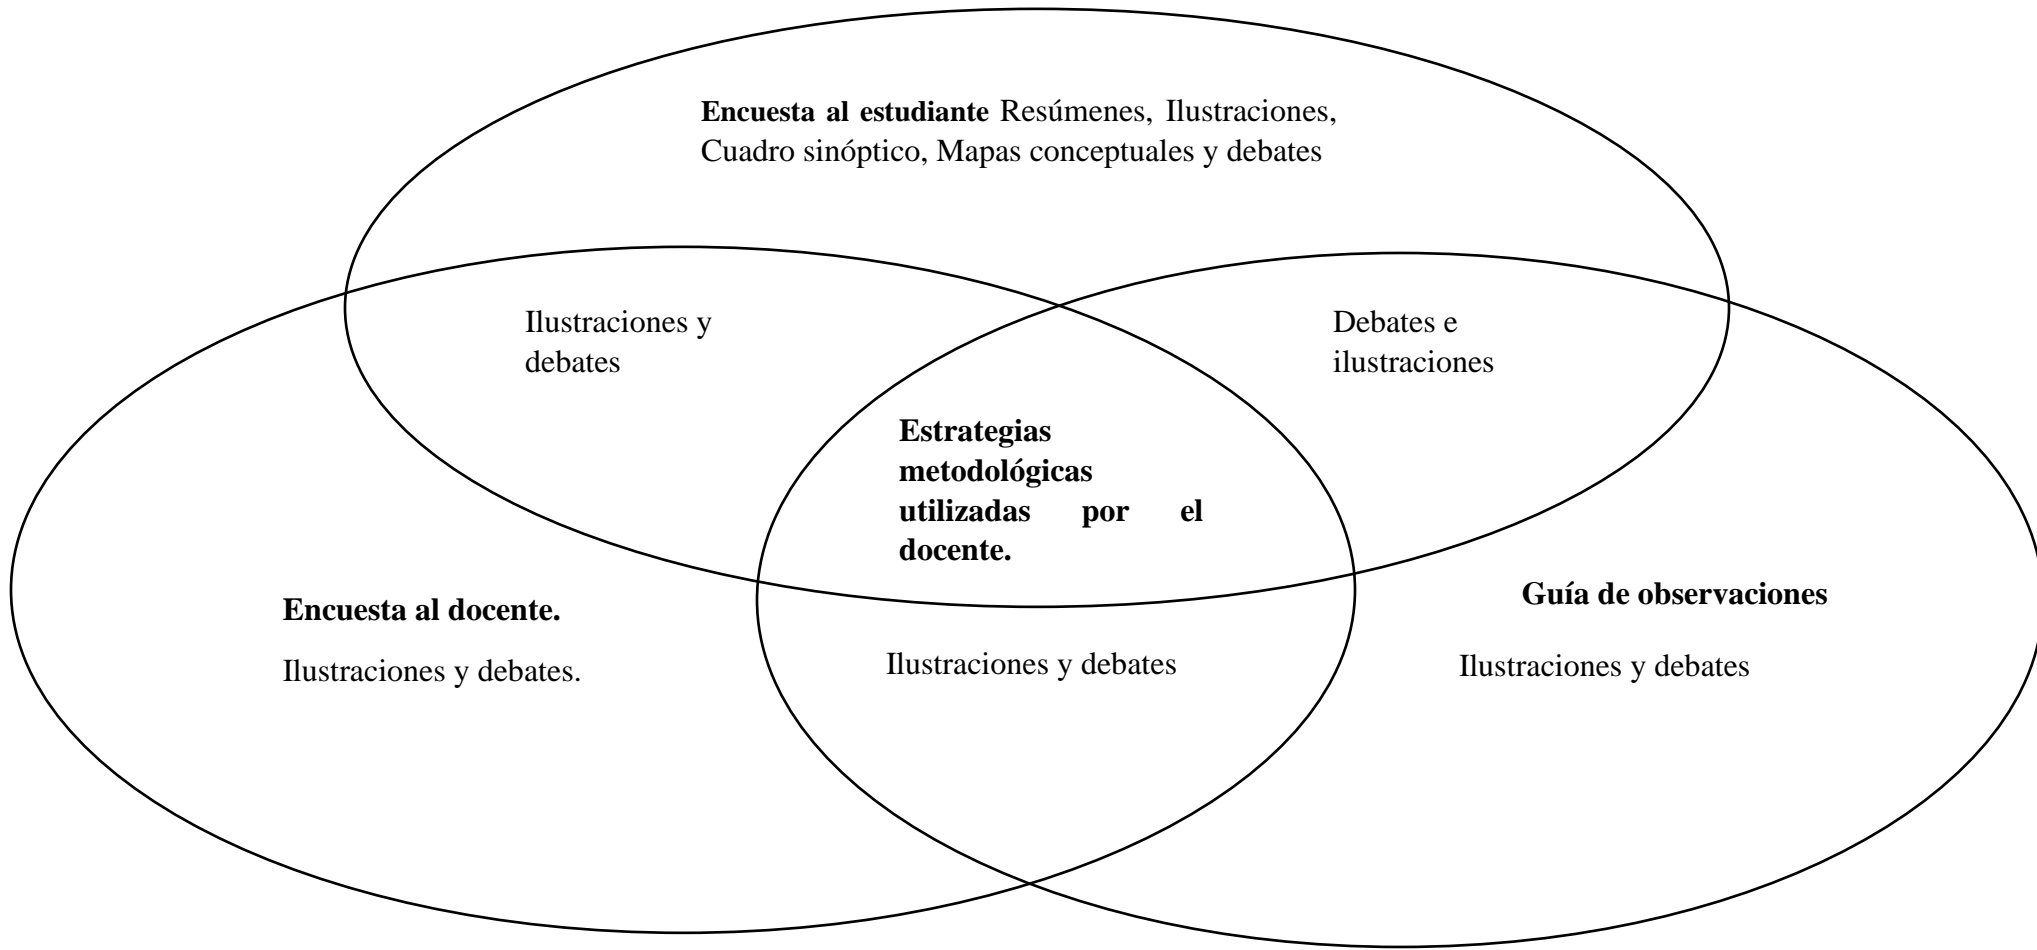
**Encuesta al estudiante** Resúmenes, Ilustraciones, Cuadro sinóptico, Mapas conceptuales y debates

Ilustraciones y debates

Debates e ilustraciones

**Estrategias metodológicas utilizadas por el docente.**

**Encuesta al docente.**

Ilustraciones y debates.

Ilustraciones y debates

**Guía de observaciones**

Ilustraciones y debates